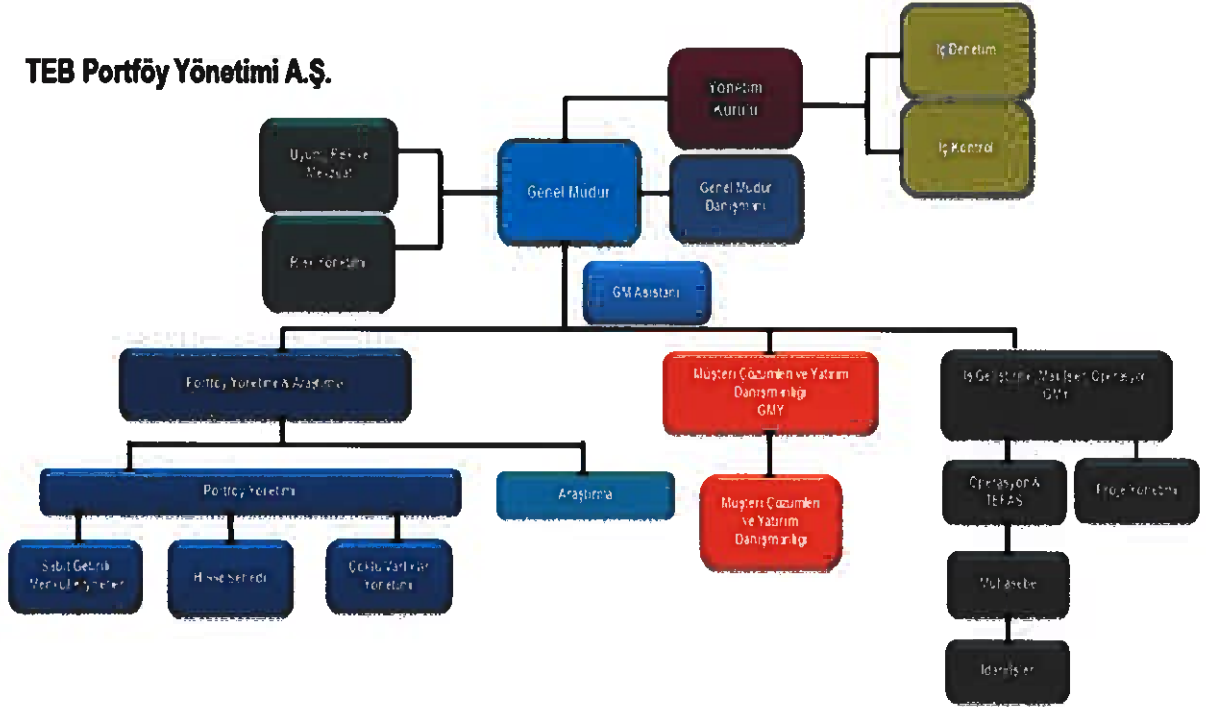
TEB Portföy Yönetimi A.Ş.

Yönetim Kurulu

İç Denetim

İç Kontrol

Uyum, Risk ve Mevzuat

Risk Yönetimi

Genel Müdür

Genel Müdür Danışmanı

GM Asistanı

Portföy Yönetimi & Araştırma

Müşteri Çözümleri ve Yatırım Danışmanlığı GMY

İş Geliştirme, Mali İşler, Operasyon GMY

Portföy Yönetimi

Araştırma

Müşteri Çözümleri ve Yatırım Danışmanlığı

Operasyon & TEFAS

Proje Yönetimi

Sabit Getirili Menkul Kıymetler

Hisse Senedi

Çoklu Varlık Yönetimi

Muhasebe

İdari İşler